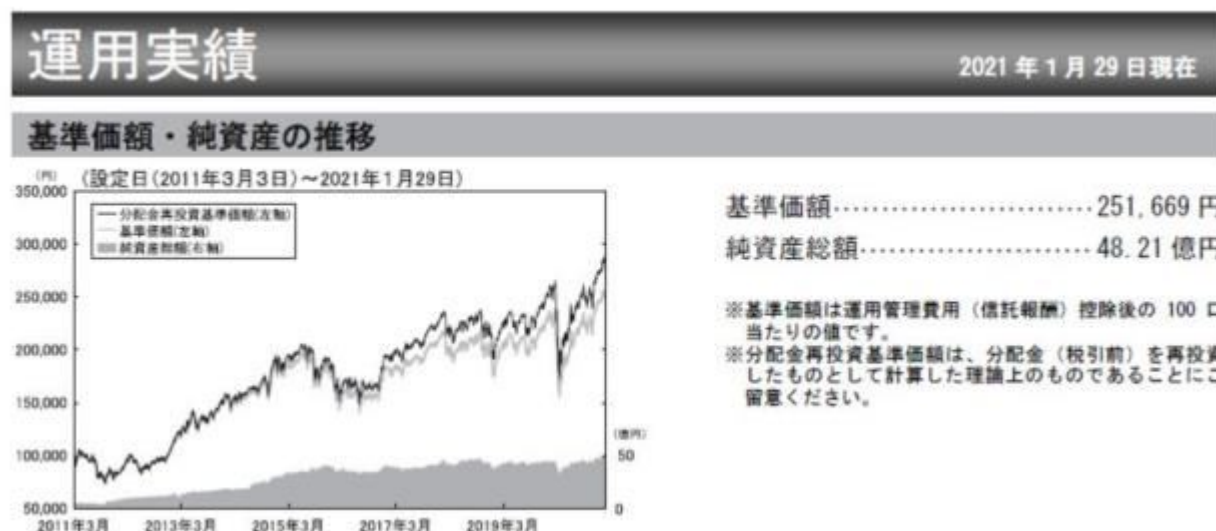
運用実績

2021 年 1 月 29 日現在

基準価額・純資産の推移

(円)
350,000

(設定日(2011年3月3日)~2021年1月29日)

分配金再投資基準価額(左軸)
基準価額(左軸)
純資産総額(右軸)

300,000
250,000
200,000
150,000
100,000
50,000

(億円)
50
0

2011年3月 2013年3月 2015年3月 2017年3月 2019年3月

基準価額……………………………251, 669 円

純資産総額…………………………48. 21 億円

※基準価額は運用管理費用(信託報酬)控除後の 100 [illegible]当たりの値です。
※分配金再投資基準価額は、分配金(税引前)を再投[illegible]したものとして計算した理論上のものであることに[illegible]留意ください。